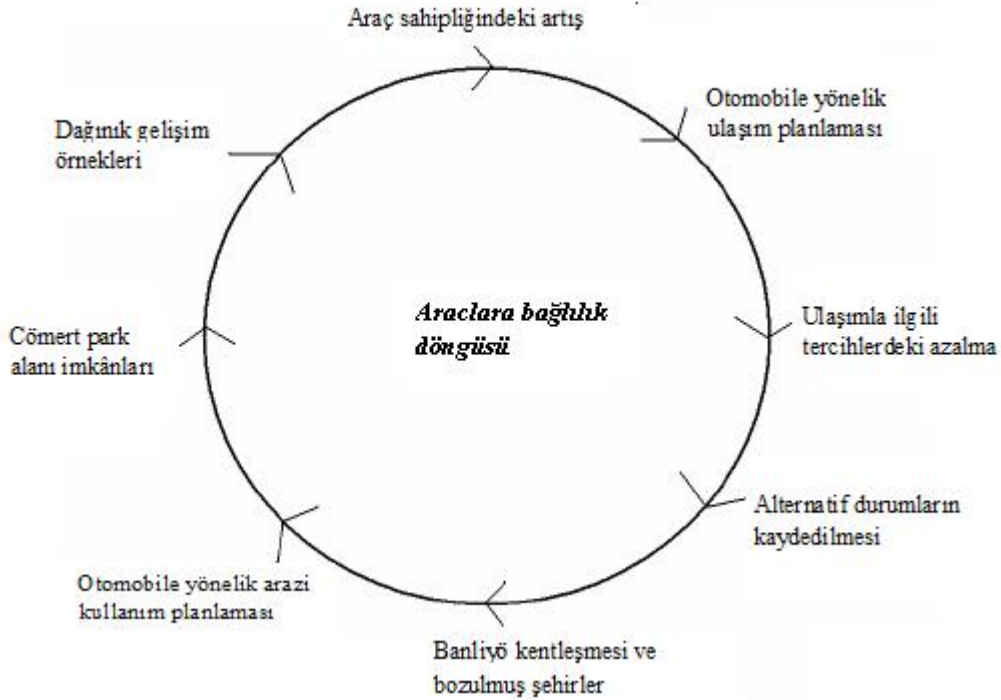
Araç sahipliğindeki artış

Otomobile yönelik ulaşım planlaması

Ulaşımla ilgili tercihlerdeki azalma

Alternatif durumların kaydedilmesi

Banliyö kentleşmesi ve bozulmuş şehirler

Otomobile yönelik arazi kullanım planlaması

Cömert park alanı imkânları

Dağınık gelişim örnekleri

Araclara bağlılık döngüsü